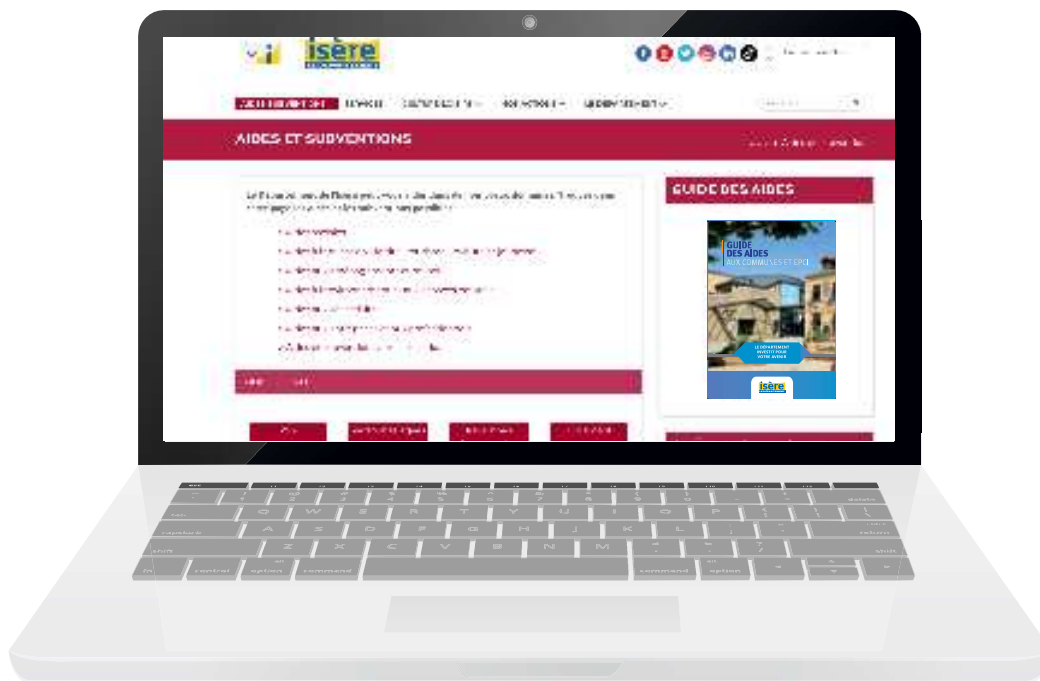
isère

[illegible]

AIDES ET SUBVENTIONS

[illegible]

GUIDE DES AIDES

GUIDE DES AIDES AUX COMMUNES ET EPCI

LE DÉPARTEMENT INVESTIT POUR VOTRE AVENIR

isère

esc
tab
caps lock
shift
fn
control
option
command
command
option
delete
return
shift
Q W E R T Y U I O P
A S D F G H J K L
Z X C V B N M